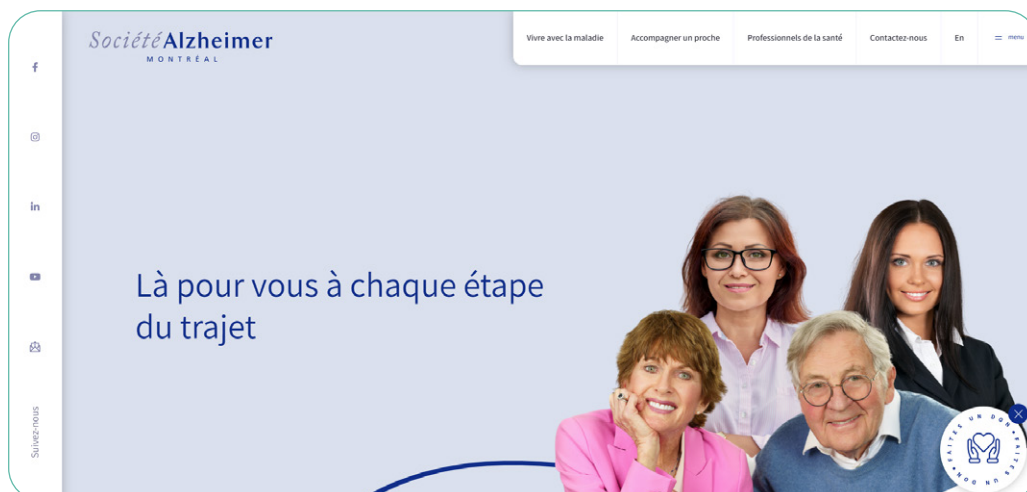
Société Alzheimer
MONTRÉAL

Vivre avec la maladie
Accompagner un proche
Professionnels de la santé
Contactez-nous
En
menu

Suivez-nous

Là pour vous à chaque étape du trajet

FAITES UN DON • FAITES UN DON •